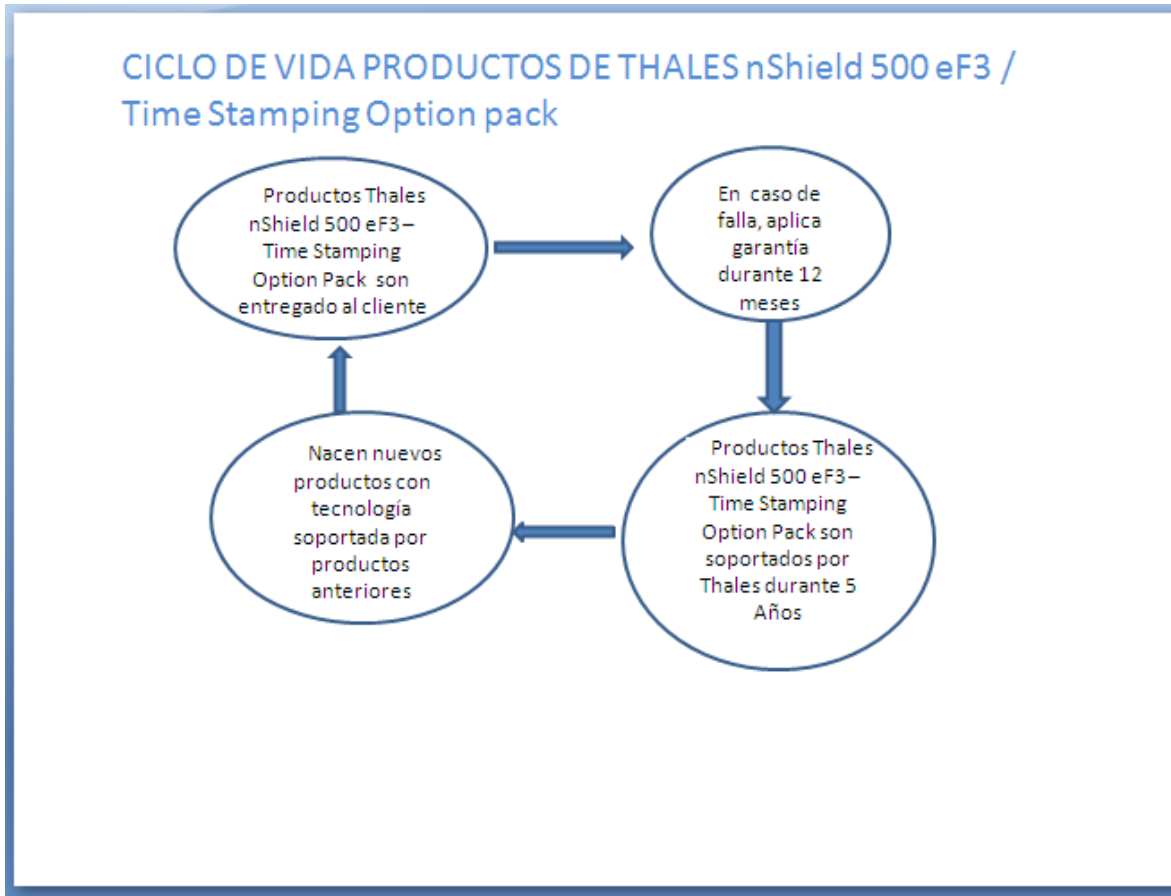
CICLO DE VIDA PRODUCTOS DE THALES nShield 500 eF3 / Time Stamping Option pack

Productos Thales nShield 500 eF3 – Time Stamping Option Pack son entregado al cliente

En caso de falla, aplica garantía durante 12 meses

Productos Thales nShield 500 eF3 – Time Stamping Option Pack son soportados por Thales durante 5 Años

Nacen nuevos productos con tecnología soportada por productos anteriores